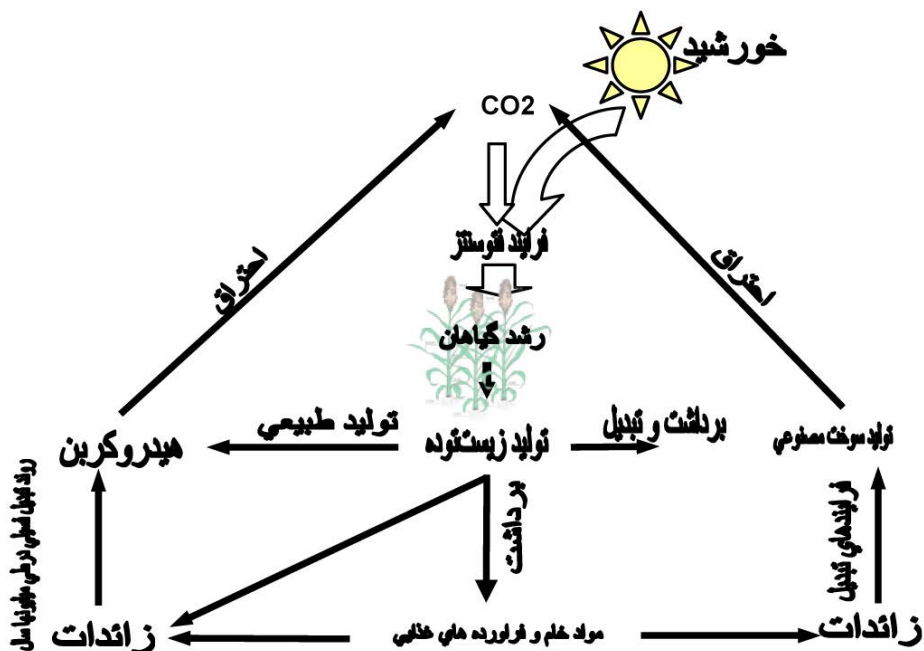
خورشید

CO2

فرايند فتوسنتز

رشد گیاهان

احتراق

احتراق

هیدروکربن

توليد طبيعي

توليد زيستتوده

برداشت و تبديل

توليد سوخت مصنوعي

برداشت

فرايندهاي تبديل

روند تبدیل اصلی در طی میلیونها سال

زائدات

مواد خام و فراورده هاي غذايي

زائدات